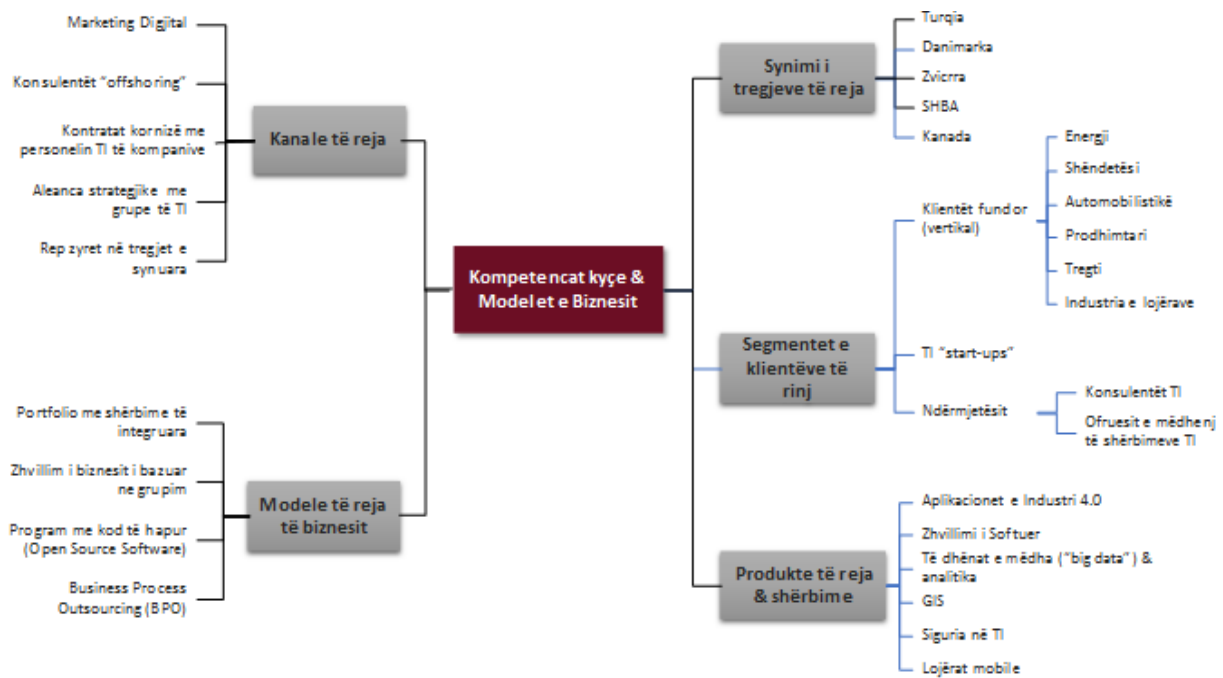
Marketing Digjital

Konsulentët "offshoring"

Kontratat kornizë me personelin TI të kompanive

Aleanca strategjike me grupe të TI

Rep zyret në tregjet e synuara

Kanale të reja

Portfolio me shërbime të integruara

Zhvillim i biznesit i bazuar ne grupim

Program me kod të hapur (Open Source Software)

Business Process Outsourcing (BPO)

Modele të reja të biznesit

Kompetencat kyçe & Modelet e Biznesit

Synimi i tregjeve të reja

Turqia

Danimarka

Zvicrra

SHBA

Kanada

Segmentet e klientëve të rinj

Klientët fundor (vertikal)

Energji

Shëndetësi

Automobilistikë

Prodhimtari

Tregti

Industria e lojërave

TI "start-ups"

Ndërmjetësit

Konsulentët TI

Ofruesit e mëdhenj të shërbimeve TI

Produkte të reja & shërbime

Aplikacionet e Industri 4.0

Zhvillimi i Softuer

Të dhënat e mëdha ("big data") & analitika

GIS

Siguria në TI

Lojërat mobile